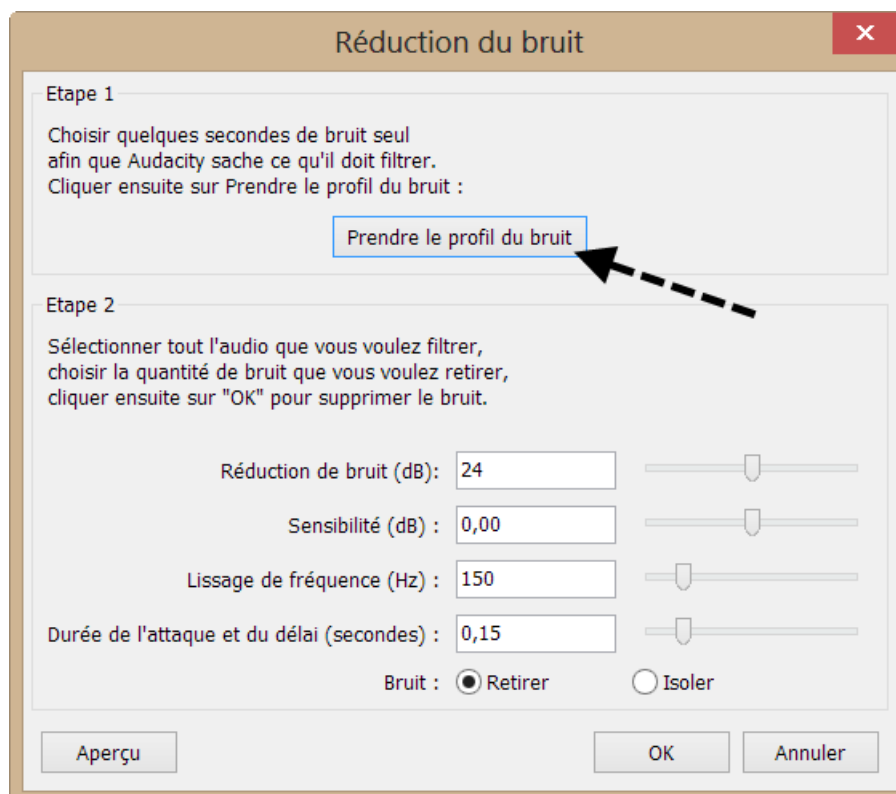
Réduction du bruit

Etape 1

Choisir quelques secondes de bruit seul afin que Audacity sache ce qu'il doit filtrer. Cliquer ensuite sur Prendre le profil du bruit :

Prendre le profil du bruit

Etape 2

Sélectionner tout l'audio que vous voulez filtrer, choisir la quantité de bruit que vous voulez retirer, cliquer ensuite sur "OK" pour supprimer le bruit.

Réduction de bruit (dB): 24

Sensibilité (dB) : 0,00

Lissage de fréquence (Hz) : 150

Durée de l'attaque et du délai (secondes) : 0,15

Bruit : Retirer Isoler

Aperçu OK Annuler